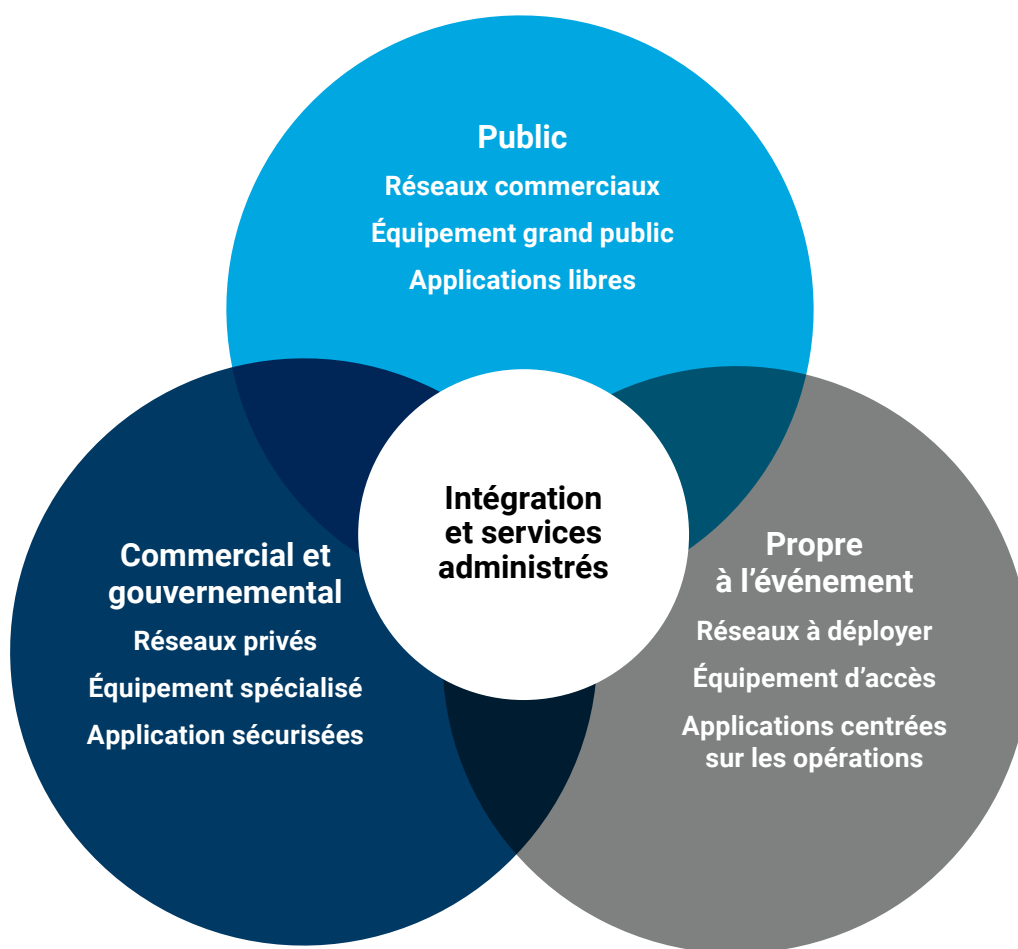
Public

Réseaux commerciaux

Équipement grand public

Applications libres

Intégration et services administrés

Commercial et gouvernemental

Réseaux privés

Équipement spécialisé

Application sécurisées

Propre à l’événement

Réseaux à déployer

Équipement d’accès

Applications centrées sur les opérations